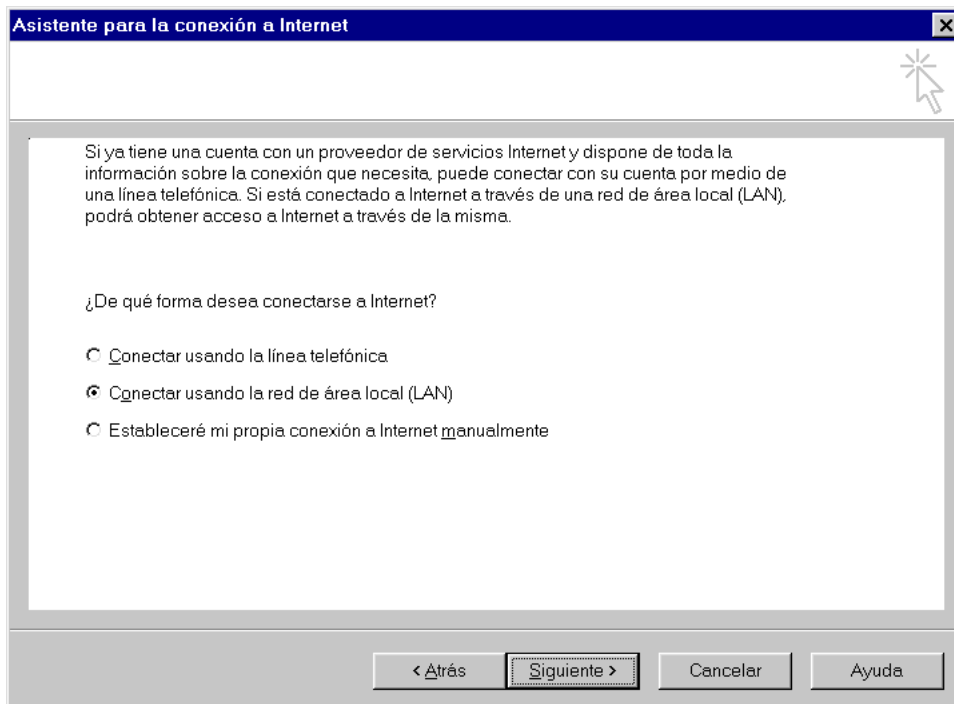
Asistente para la conexión a Internet

Si ya tiene una cuenta con un proveedor de servicios Internet y dispone de toda la información sobre la conexión que necesita, puede conectar con su cuenta por medio de una línea telefónica. Si está conectado a Internet a través de una red de área local (LAN), podrá obtener acceso a Internet a través de la misma.

¿De qué forma desea conectarse a Internet?

Conectar usando la línea telefónica

Conectar usando la red de área local (LAN)

Estableceré mi propia conexión a Internet manualmente

< Atrás Siguiente > Cancelar Ayuda